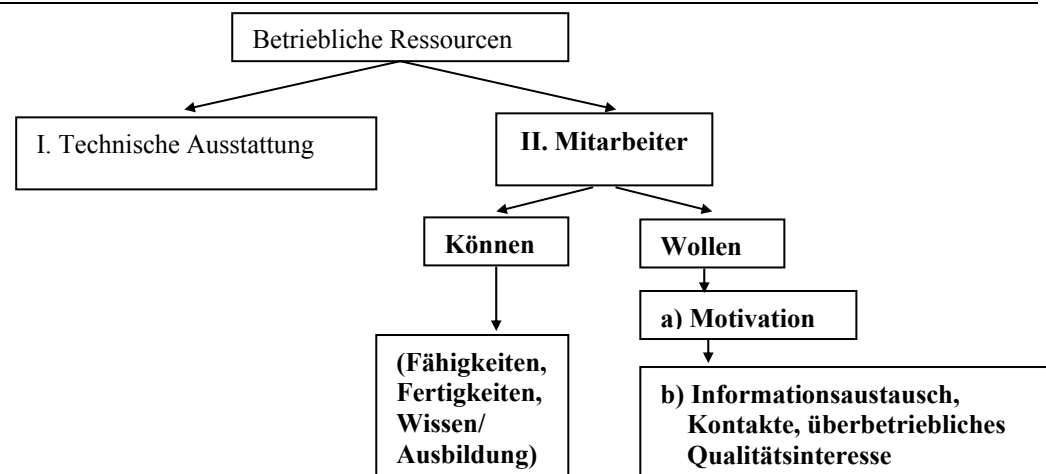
Betriebliche Ressourcen

I. Technische Ausstattung

**II. Mitarbeiter**

**Können**

**Wollen**

**a) Motivation**

**(Fähigkeiten, Fertigkeiten, Wissen/ Ausbildung)**

**b) Informationsaustausch, Kontakte, überbetriebliches Qualitätsinteresse**